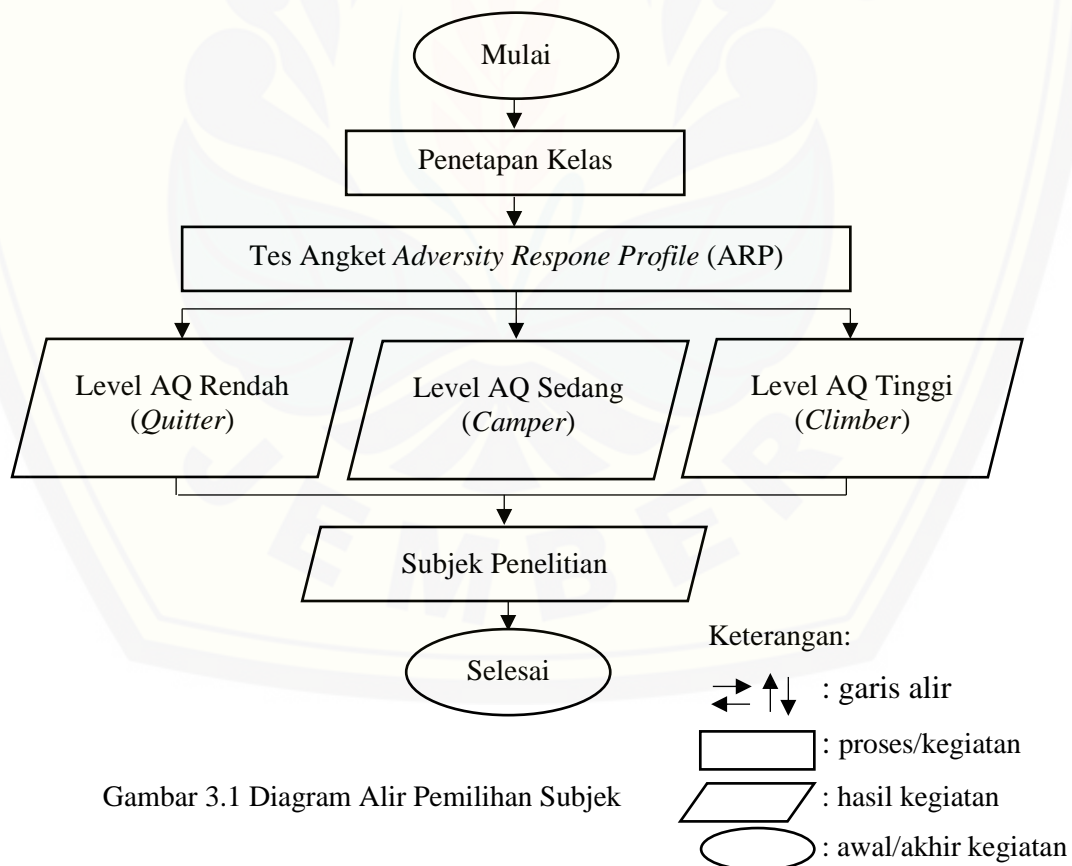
Mulai

Penetapan Kelas

Tes Angket *Adversity Respone Profile* (ARP)

Level AQ Rendah (*Quitter*)

Level AQ Sedang (*Camper*)

Level AQ Tinggi (*Climber*)

Subjek Penelitian

Selesai

Keterangan:

: garis alir

: proses/kegiatan

: hasil kegiatan

: awal/akhir kegiatan

Gambar 3.1 Diagram Alir Pemilihan Subjek